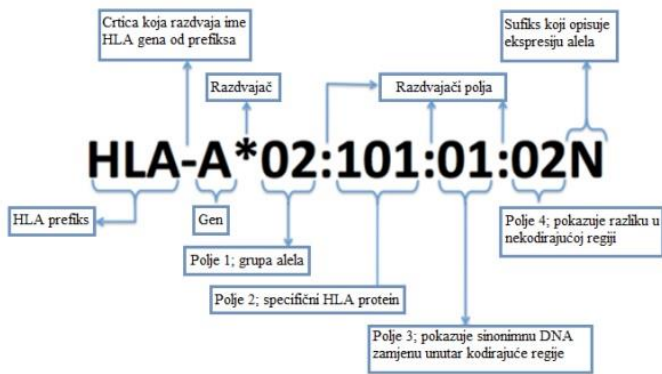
Crtica koja razdvaja ime HLA gena od prefiksa

Sufiks koji opisuje ekspresiju alela

Razdvajač

Razdvajači polja

HLA-A*02:101:01:02N

HLA prefiks

Gen

Polje 4; pokazuje razliku u nekodirajućoj regiji

Polje 1; grupa alela

Polje 2; specifični HLA protein

Polje 3; pokazuje sinonimnu DNA zamjenu unutar kodirajuće regije